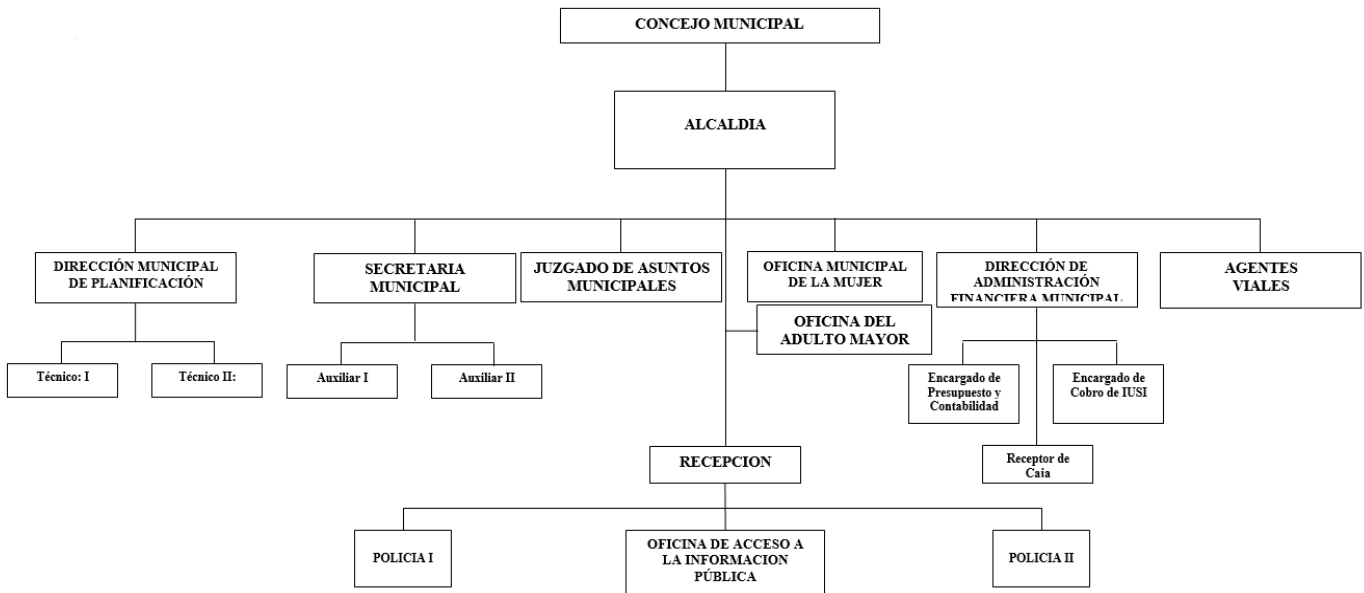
CONCEJO MUNICIPAL

ALCALDIA

DIRECCIÓN MUNICIPAL DE PLANIFICACIÓN

SECRETARIA MUNICIPAL

JUZGADO DE ASUNTOS MUNICIPALES

OFICINA MUNICIPAL DE LA MUJER

DIRECCIÓN DE ADMINISTRACIÓN FINANCIERA MUNICIPAL

AGENTES VIALES

OFICINA DEL ADULTO MAYOR

Técnico: I

Técnico II:

Auxiliar I

Auxiliar II

Encargado de Presupuesto y Contabilidad

Encargado de Cobro de IUSI

Receptor de Caja

RECEPCION

POLICIA I

OFICINA DE ACCESO A LA INFORMACION PÚBLICA

POLICIA II